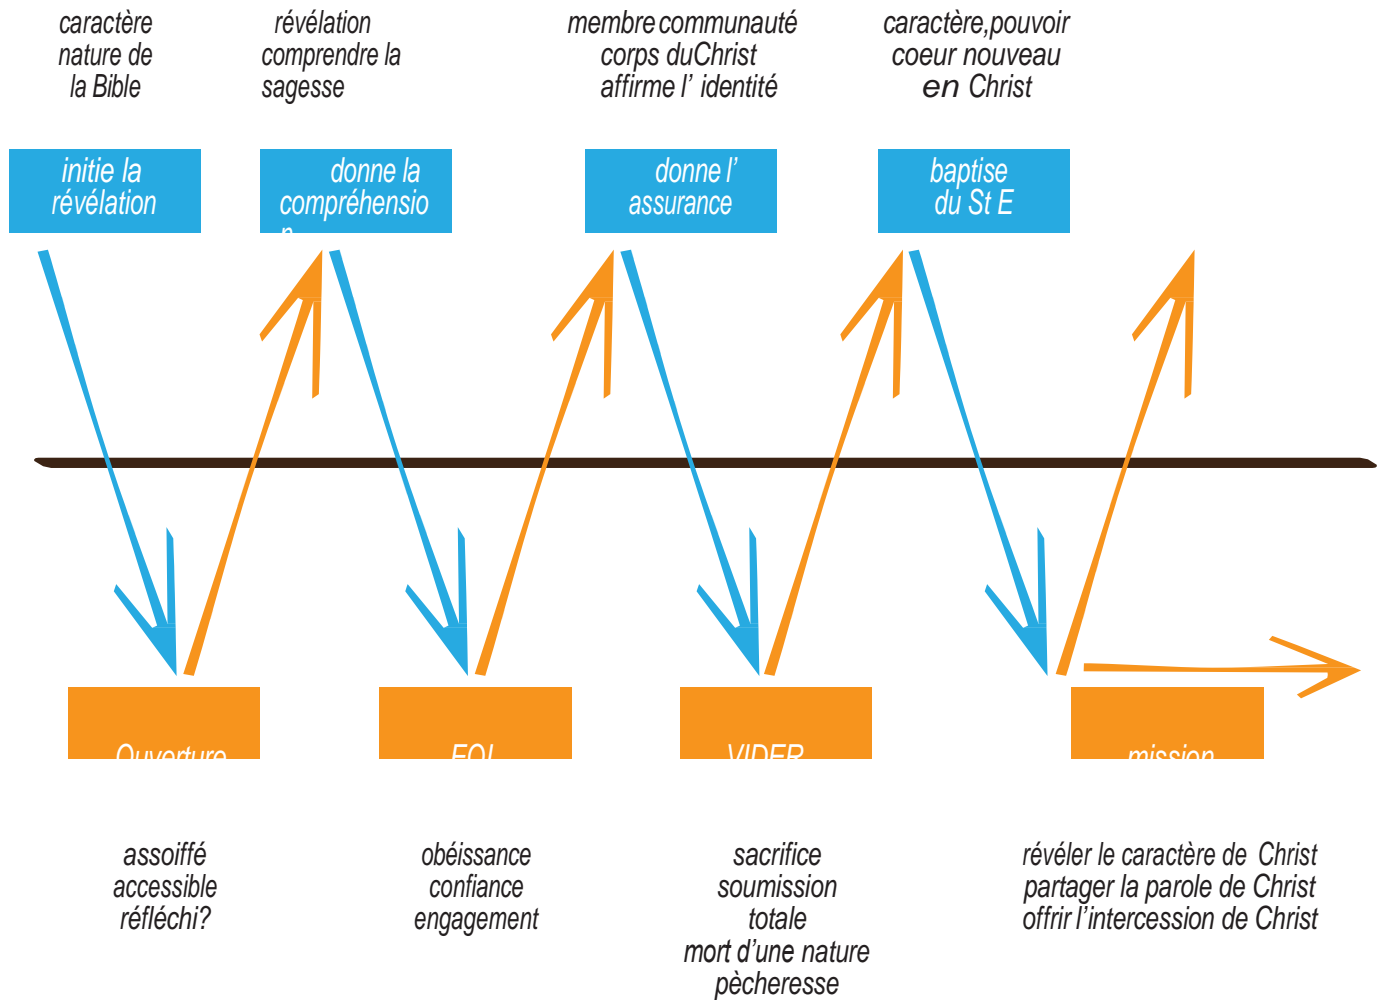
caractère nature de la Bible

révélation comprendre la sagesse

membre communauté corps duChrist affirme l' identité

caractère,pouvoir coeur nouveau en Christ

initie la révélation

donne la compréhensio n

donne l' assurance

baptise du St E

Ouverture

FOI

VIDER

mission

assoiffé accessible réfléchi?

obéissance confiance engagement

sacrifice soumission totale mort d'une nature pècheresse

révéler le caractère de Christ partager la parole de Christ offrir l'intercession de Christ